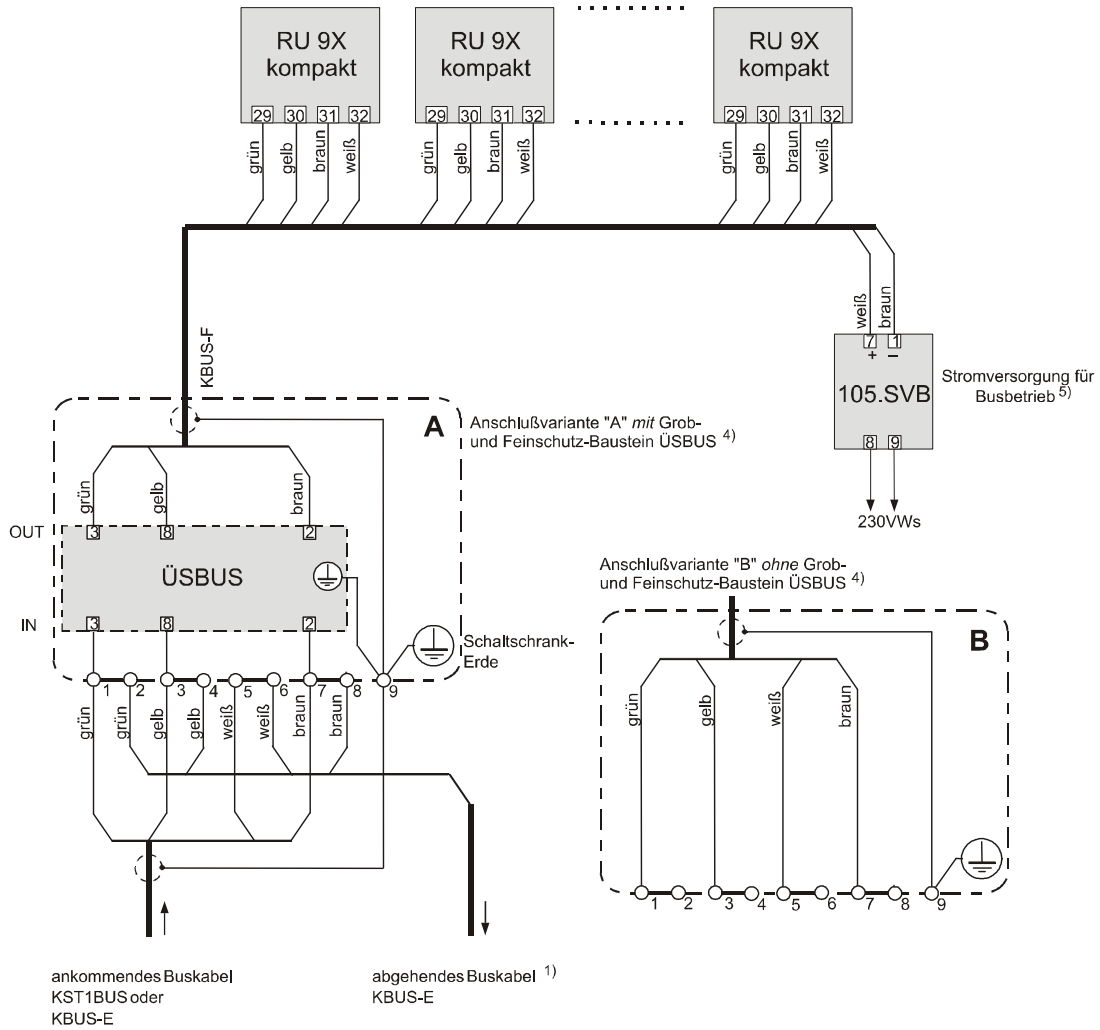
RU 9X kompakt

29 30 31 32

grün gelb braun weiß

RU 9X kompakt

29 30 31 32

grün gelb braun weiß

RU 9X kompakt

29 30 31 32

grün gelb braun weiß

weiß braun

7 1
+ –

105.SVB

8 9

Stromversorgung für Busbetrieb $^{5)}$

230VWs

KBUS-F

A

Anschlußvariante "A" *mit* Grob- und Feinschutz-Baustein ÜSBUS $^{4)}$

grün gelb braun

OUT 3 8 2

ÜSBUS

IN 3 8 2

Schaltschrank-Erde

1 2 3 4 5 6 7 8 9

grün grün gelb gelb weiß weiß braun braun

Anschlußvariante "B" *ohne* Grob- und Feinschutz-Baustein ÜSBUS $^{4)}$

B

grün gelb weiß braun

1 2 3 4 5 6 7 8 9

ankommendes Buskabel KST1BUS oder KBUS-E

abgehendes Buskabel $^{1)}$ KBUS-E